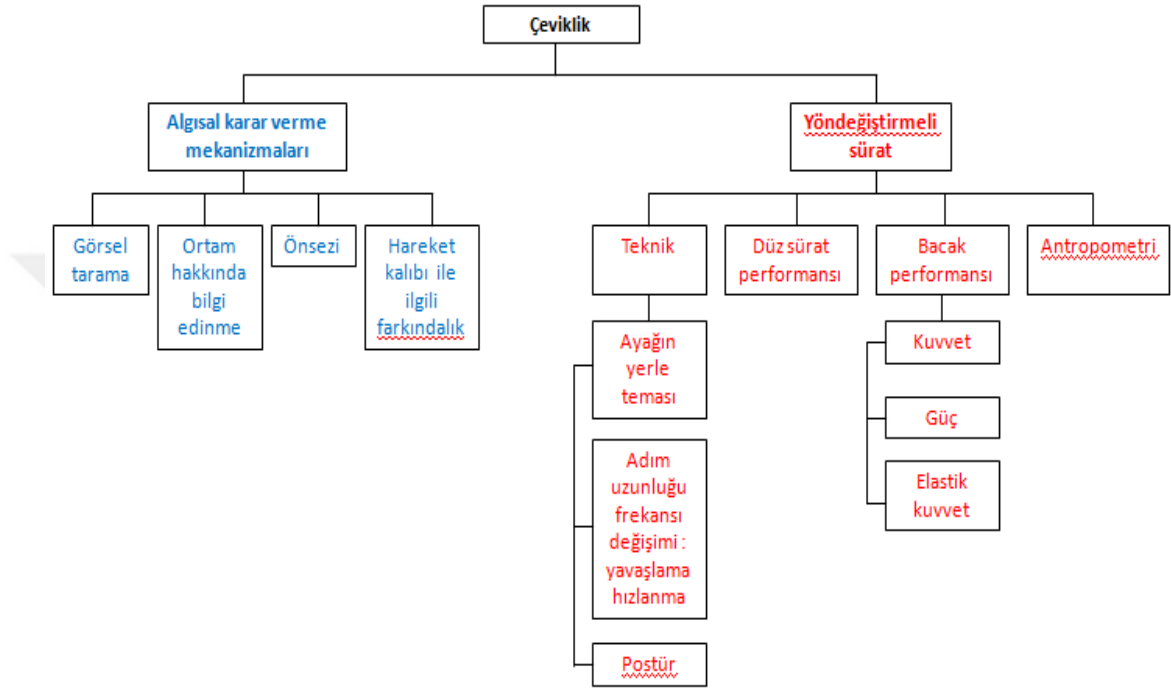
Çeviklik

Algısal karar verme mekanizmaları

Görsel tarama

Ortam hakkında bilgi edinme

Önsezi

Hareket kalıbı ile ilgili farkındalık

Yöndeğiştirmeli sürat

Teknik

Ayağın yerle teması

Adım uzunluğu frekansı değişimi : yavaşlama hızlanma

Postür

Düz sürat performansı

Bacak performansı

Kuvvet

Güç

Elastik kuvvet

Antropometri